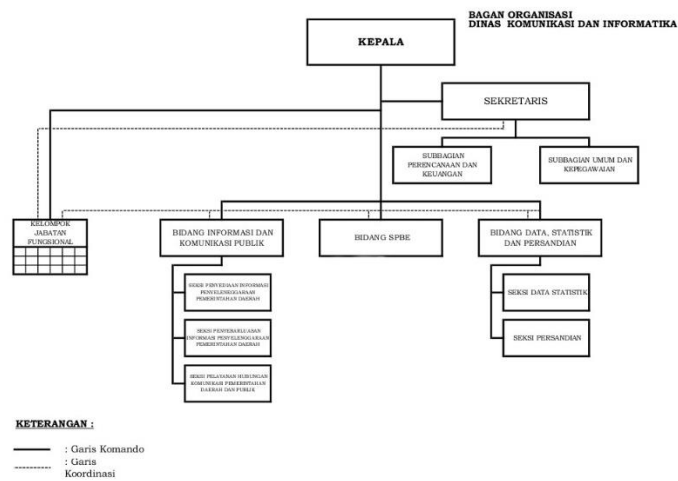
BAGAN ORGANISASI
DINAS KOMUNIKASI DAN INFORMATIKA

KEPALA

SEKRETARIS

SUBBAGIAN PERENCANAAN DAN KEUANGAN

SUBBAGIAN UMUM DAN KEPEGAWAIAN

KELOMPOK JABATAN FUNGSIONAL

BIDANG INFORMASI DAN KOMUNIKASI PUBLIK

BIDANG SPBE

BIDANG DATA, STATISTIK DAN PERSANDIAN

SEKSI PENYEDIAAN INFORMASI PENYELENGGARAAN PEMERINTAHAN DAERAH

SEKSI PENYEBARLUASAN INFORMASI PENYELENGGARAAN PEMERINTAHAN DAERAH

SEKSI PELAYANAN HUBUNGAN KOMUNIKASI PEMERINTAHAN DAERAH DAN PUBLIK

SEKSI DATA STATISTIK

SEKSI PERSANDIAN

KETERANGAN :

: Garis Komando
: Garis Koordinasi